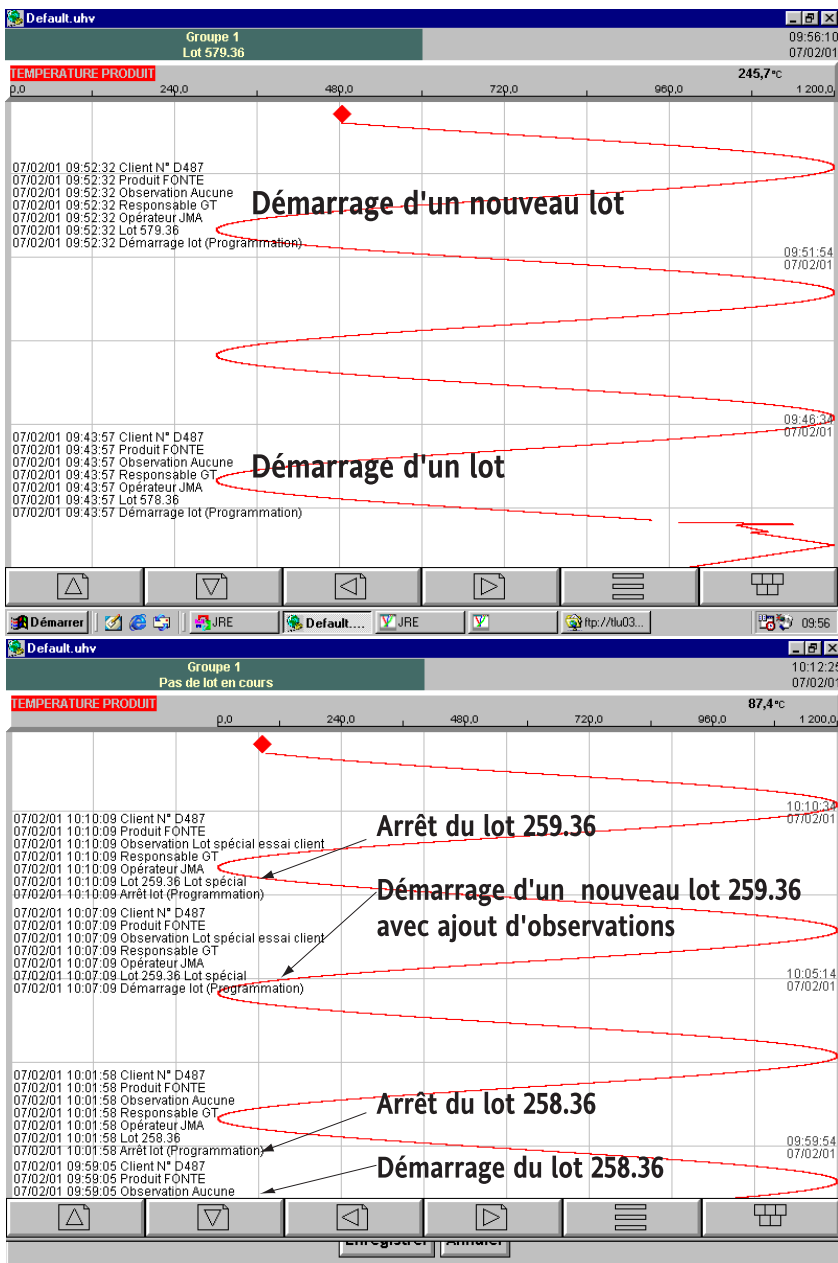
Default.uhv

Groupe 1
Lot 579.36

09:56:10
07/02/01

TEMPERATURE PRODUIT
245,7°C

0,0 240,0 480,0 720,0 960,0 1 200,0

07/02/01 09:52:32 Client N° D487
07/02/01 09:52:32 Produit FONTE
07/02/01 09:52:32 Observation Aucune
07/02/01 09:52:32 Responsable GT
07/02/01 09:52:32 Opérateur JMA
07/02/01 09:52:32 Lot 579.36
07/02/01 09:52:32 Démarrage lot (Programmation)

Démarrage d'un nouveau lot

09:51:54
07/02/01

09:46:34
07/02/01

07/02/01 09:43:57 Client N° D487
07/02/01 09:43:57 Produit FONTE
07/02/01 09:43:57 Observation Aucune
07/02/01 09:43:57 Responsable GT
07/02/01 09:43:57 Opérateur JMA
07/02/01 09:43:57 Lot 578.36
07/02/01 09:43:57 Démarrage lot (Programmation)

Démarrage d'un lot

Démarrer | JRE | Default.... | JRE | ftp://tlu03... | 09:56

Default.uhv

Groupe 1
Pas de lot en cours

10:12:25
07/02/01

TEMPERATURE PRODUIT
87,4°C

0,0 240,0 480,0 720,0 960,0 1 200,0

10:10:34
07/02/01

07/02/01 10:10:09 Client N° D487
07/02/01 10:10:09 Produit FONTE
07/02/01 10:10:09 Observation Lot spécial essai client
07/02/01 10:10:09 Responsable GT
07/02/01 10:10:09 Opérateur JMA
07/02/01 10:10:09 Lot 259.36 Lot spécial
07/02/01 10:10:09 Arrêt lot (Programmation)

Arrêt du lot 259.36

Démarrage d'un nouveau lot 259.36
avec ajout d'observations

07/02/01 10:07:09 Client N° D487
07/02/01 10:07:09 Produit FONTE
07/02/01 10:07:09 Observation Lot spécial essai client
07/02/01 10:07:09 Responsable GT
07/02/01 10:07:09 Opérateur JMA
07/02/01 10:07:09 Lot 259.36 Lot spécial
07/02/01 10:07:09 Démarrage lot (Programmation)

10:05:14
07/02/01

07/02/01 10:01:58 Client N° D487
07/02/01 10:01:58 Produit FONTE
07/02/01 10:01:58 Observation Aucune
07/02/01 10:01:58 Responsable GT
07/02/01 10:01:58 Opérateur JMA
07/02/01 10:01:58 Lot 258.36
07/02/01 10:01:58 Arrêt lot (Programmation)

Arrêt du lot 258.36

09:59:54
07/02/01

07/02/01 09:59:05 Client N° D487
07/02/01 09:59:05 Produit FONTE
07/02/01 09:59:05 Observation Aucune

Démarrage du lot 258.36

Enregistrer Annuler